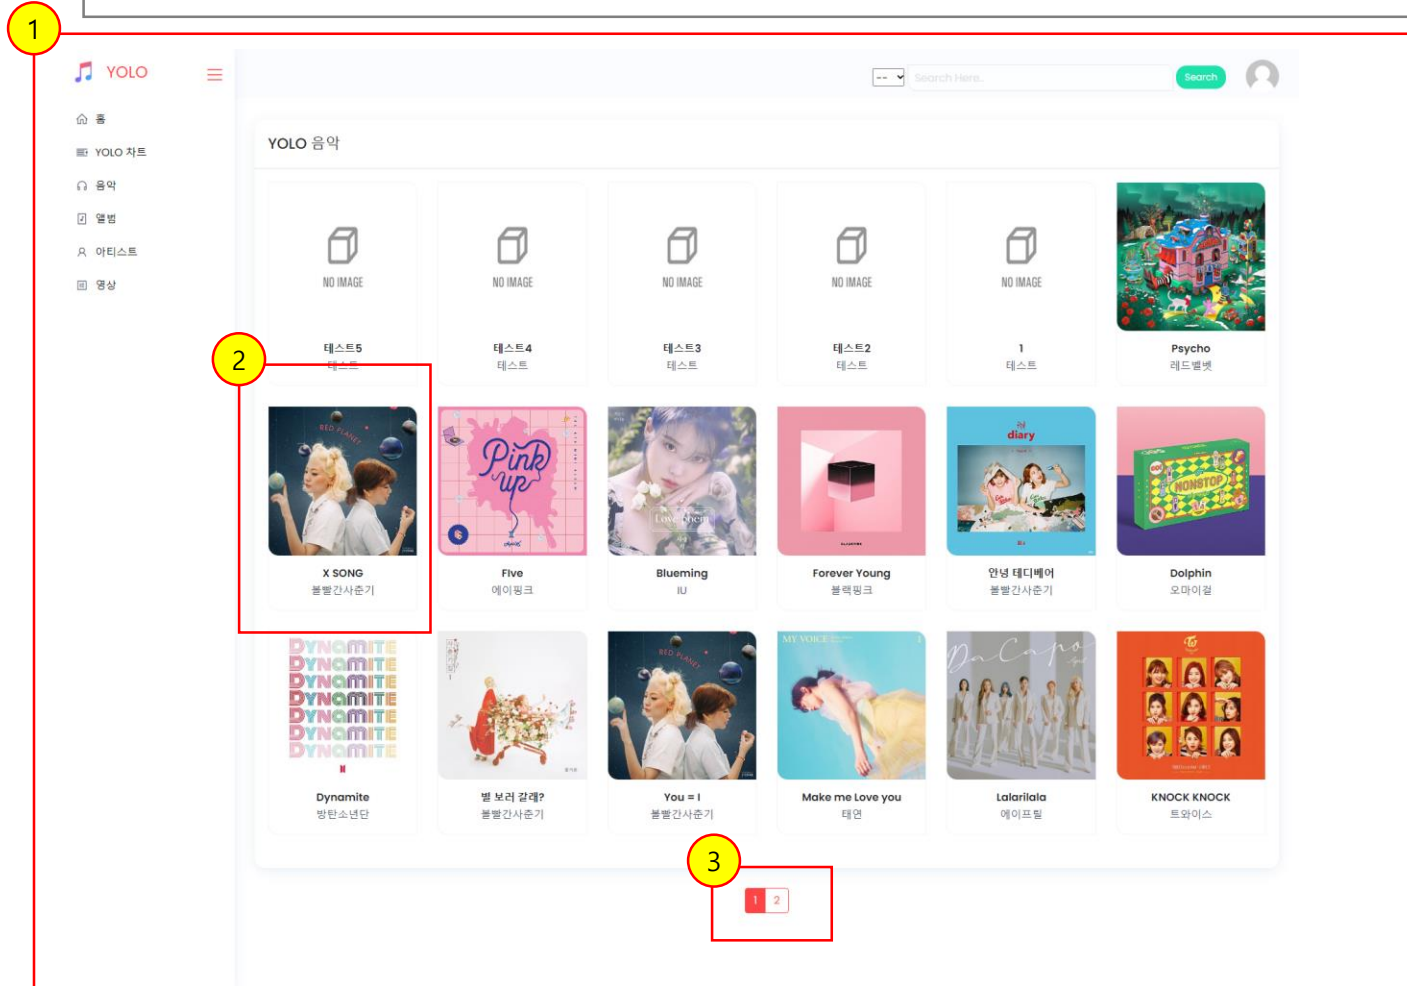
1

YOLO

홈
YOLO 차트
음악
앨범
아티스트
영상

--
Search Here..
Search

YOLO 음악

NO IMAGE
테스트5
테스트

NO IMAGE
테스트4
테스트

NO IMAGE
테스트3
테스트

NO IMAGE
테스트2
테스트

NO IMAGE
1
테스트

Psycho
레드벨벳

2

X SONG
볼빨간사춘기

Pink up
Five
에이핑크

Love poem
Blueming
IU

Forever Young
블랙핑크

diary
안녕 테디베어
볼빨간사춘기

NONSTOP
Dolphin
오마이걸

DYNAMITE
DYNAMITE
DYNAMITE
DYNAMITE
DYNAMITE
DYNAMITE
DYNAMITE
Dynamite
방탄소년단

별 보러 갈래?
볼빨간사춘기

You = I
볼빨간사춘기

MY VOICE
Make me Love you
태연

Da Capo
Lalarilala
에이프릴

KNOCK KNOCK
트와이스

3

1 2